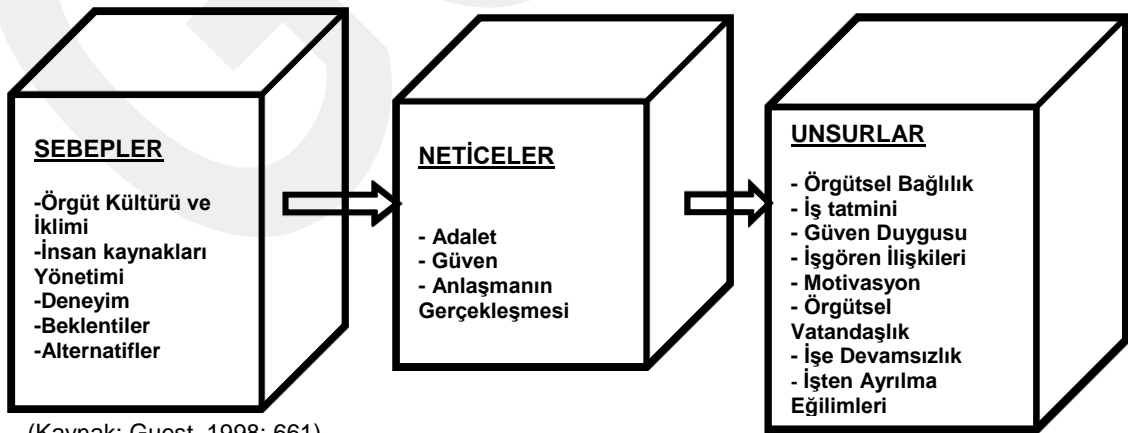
SEBEPLER

-Örgüt Kültürü ve İklimi
-İnsan kaynakları Yönetimi
-Deneyim
-Beklentiler
-Alternatifler

NETİCELER

- Adalet
- Güven
- Anlaşmanın Gerçekleşmesi

UNSURLAR

- Örgütsel Bağlılık
- İş tatmini
- Güven Duygusu
- İşgören İlişkileri
- Motivasyon
- Örgütsel Vatandaşlık
- İşe Devamsızlık
- İşten Ayrılma Eğilimleri

(Kaynak: Guest, 1998: 661)